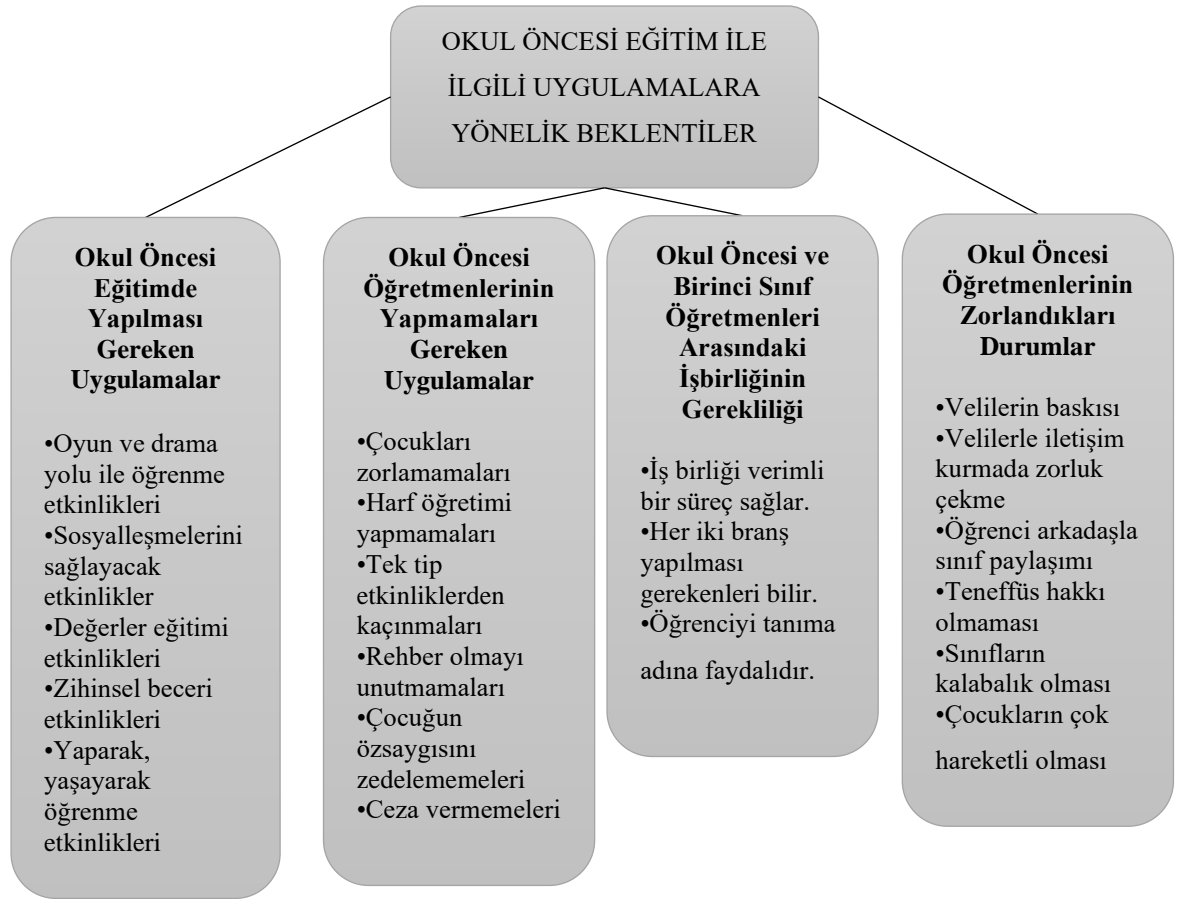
OKUL ÖNCESİ EĞİTİM İLE İLGİLİ UYGULAMALARA YÖNELİK BEKLENTİLER

**Okul Öncesi Eğitimde Yapılması Gereken Uygulamalar**

•Oyun ve drama yolu ile öğrenme etkinlikleri
•Sosyalleşmelerini sağlayacak etkinlikler
•Değerler eğitimi etkinlikleri
•Zihinsel beceri etkinlikleri
•Yaparak, yaşayarak öğrenme etkinlikleri

**Okul Öncesi Öğretmenlerinin Yapmamaları Gereken Uygulamalar**

•Çocukları zorlamamaları
•Harf öğretimi yapmamaları
•Tek tip etkinliklerden kaçınmaları
•Rehber olmayı unutmamaları
•Çocuğun özsaygısını zedelememeleri
•Ceza vermemeleri

**Okul Öncesi ve Birinci Sınıf Öğretmenleri Arasındaki İşbirliğinin Gerekliliği**

•İş birliği verimli bir süreç sağlar.
•Her iki branş yapılması gerekenleri bilir.
•Öğrenciyi tanıma adına faydalıdır.

**Okul Öncesi Öğretmenlerinin Zorlandıkları Durumlar**

•Velilerin baskısı
•Velilerle iletişim kurmada zorluk çekme
•Öğrenci arkadaşla sınıf paylaşımı
•Teneffüs hakkı olmaması
•Sınıfların kalabalık olması
•Çocukların çok hareketli olması